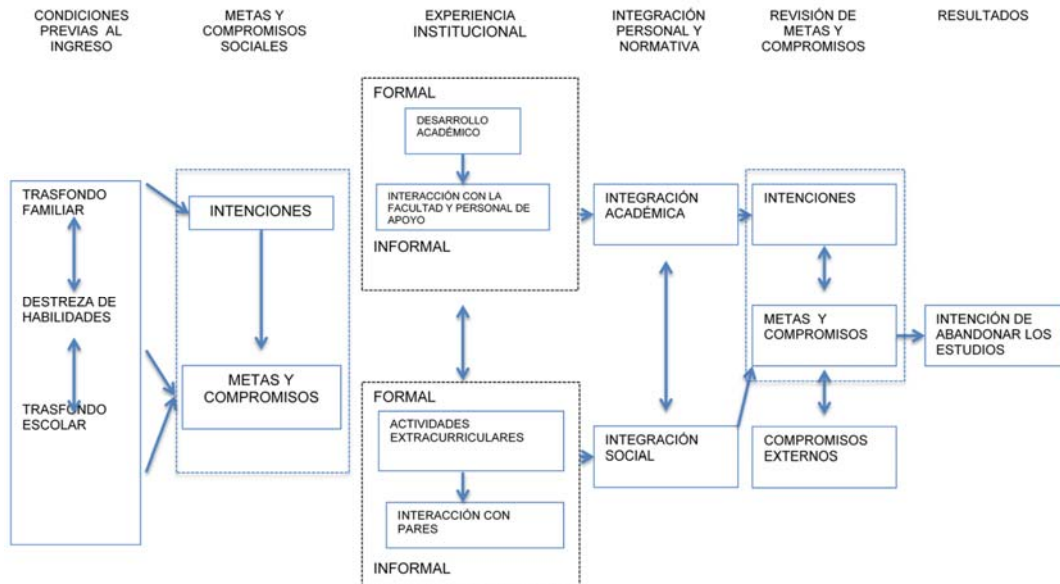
CONDICIONES PREVIAS AL INGRESO

METAS Y COMPROMISOS SOCIALES

EXPERIENCIA INSTITUCIONAL

INTEGRACIÓN PERSONAL Y NORMATIVA

REVISIÓN DE METAS Y COMPROMISOS

RESULTADOS

TRASFONDO FAMILIAR

DESTREZA DE HABILIDADES

TRASFONDO ESCOLAR

INTENCIONES

METAS Y COMPROMISOS

FORMAL

DESARROLLO ACADÉMICO

INTERACCIÓN CON LA FACULTAD Y PERSONAL DE APOYO

INFORMAL

FORMAL

ACTIVIDADES EXTRACURRICULARES

INTERACCIÓN CON PARES

INFORMAL

INTEGRACIÓN ACADÉMICA

INTEGRACIÓN SOCIAL

INTENCIONES

METAS Y COMPROMISOS

COMPROMISOS EXTERNOS

INTENCIÓN DE ABANDONAR LOS ESTUDIOS